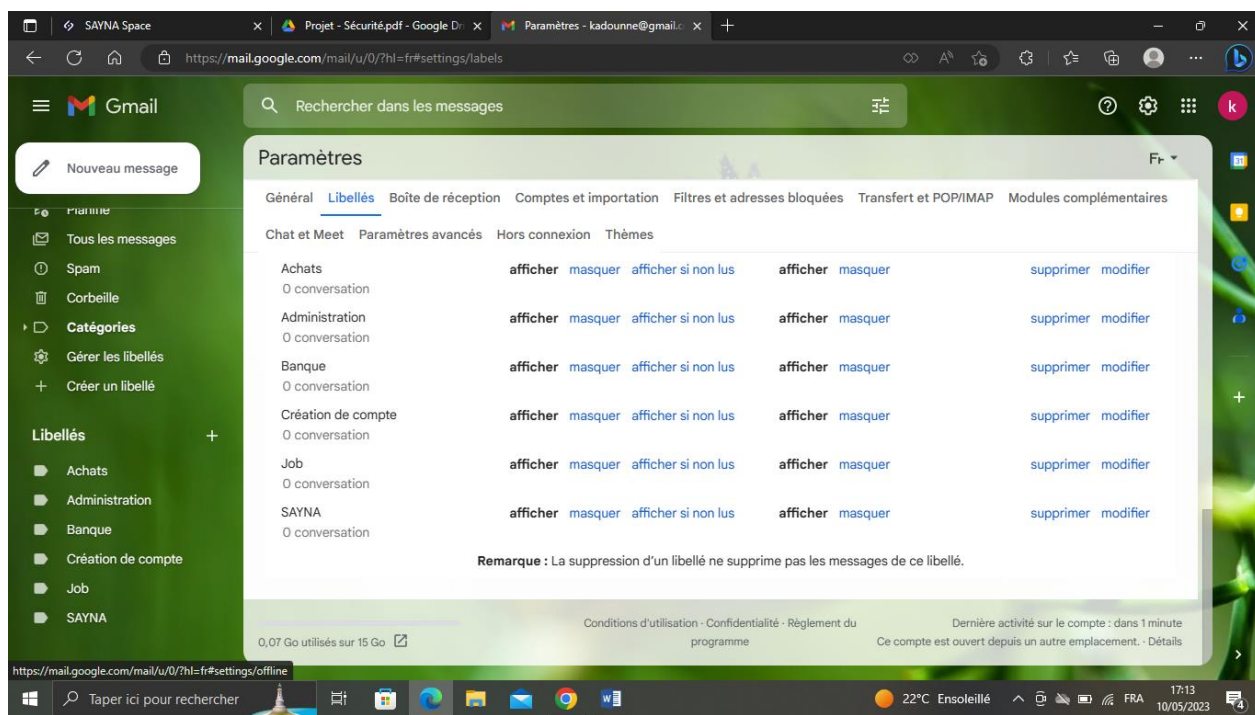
SAYNA Space
Projet - Sécurité.pdf - Google Dr
Paramètres - kadounne@gmail.c
https://mail.google.com/mail/u/0/?hl=fr#settings/labels

Gmail
Rechercher dans les messages

Nouveau message
Planifié
Tous les messages
Spam
Corbeille
Catégories
Gérer les libellés
Créer un libellé

Libellés
Achats
Administration
Banque
Création de compte
Job
SAYNA

Paramètres
Fr

Général Libellés Boîte de réception Comptes et importation Filtres et adresses bloquées Transfert et POP/IMAP Modules complémentaires
Chat et Meet Paramètres avancés Hors connexion Thèmes

| | | | |
|---|---|---|---|
| Achats 0 conversation | afficher masquer afficher si non lus | afficher masquer | supprimer modifier |
| Administration 0 conversation | afficher masquer afficher si non lus | afficher masquer | supprimer modifier |
| Banque 0 conversation | afficher masquer afficher si non lus | afficher masquer | supprimer modifier |
| Création de compte 0 conversation | afficher masquer afficher si non lus | afficher masquer | supprimer modifier |
| Job 0 conversation | afficher masquer afficher si non lus | afficher masquer | supprimer modifier |
| SAYNA 0 conversation | afficher masquer afficher si non lus | afficher masquer | supprimer modifier |

Remarque : La suppression d'un libellé ne supprime pas les messages de ce libellé.

0,07 Go utilisés sur 15 Go
Conditions d'utilisation · Confidentialité · Règlement du programme
Dernière activité sur le compte : dans 1 minute
Ce compte est ouvert depuis un autre emplacement. · Détails

https://mail.google.com/mail/u/0/?hl=fr#settings/offline
Taper ici pour rechercher
22°C Ensoleillé FRA 17:13 10/05/2023